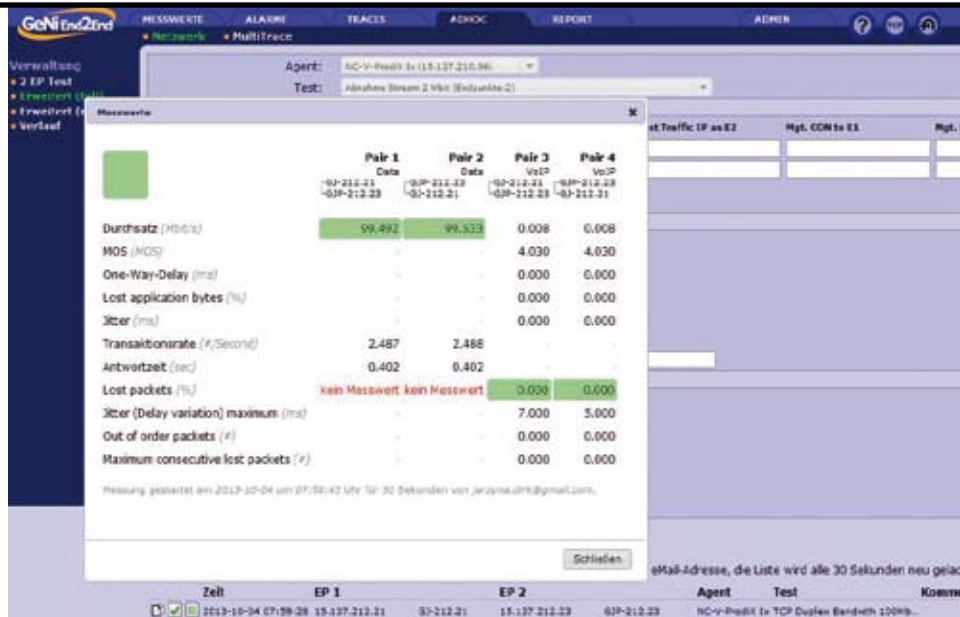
GeNiEnd2End

MESSWERTE ALARME TRACES ADHOC REPORT ADMIN

• Netzwerk • MultiTrace

Verwaltung
• 2 EP Test
• Erweitert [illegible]
• Erweitert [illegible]
• Verlauf

Agent: NC-V-Predit 1x (15.137.210.96)

Test: Abnahme Stream 2 Mbit (Endpunkte:2)

Messwerte

st Traffic IP as E2 | Mgt. CON to E1 | Mgt.

| | Pair 1 Data -GJ-212.21 -GJP-212.23 | Pair 2 Data -GJP-212.23 -GJ-212.21 | Pair 3 VoIP -GJ-212.21 -GJP-212.23 | Pair 4 VoIP -GJP-212.23 -GJ-212.21 |
|---|---|---|---|---|
| Durchsatz (Mbit/s) | 99.492 | 99.333 | 0.008 | 0.008 |
| MOS (MOS) | - | - | 4.030 | 4.030 |
| One-Way-Delay (ms) | - | - | 0.000 | 0.000 |
| Lost application bytes (%) | - | - | 0.000 | 0.000 |
| Jitter (ms) | - | - | 0.000 | 0.000 |
| Transaktionsrate (#/Second) | 2.487 | 2.488 | - | - |
| Antwortzeit (sec) | 0.402 | 0.402 | - | - |
| Lost packets (%) | kein Messwert | kein Messwert | 0.000 | 0.000 |
| Jitter (Delay variation) maximum (ms) | - | - | 7.000 | 5.000 |
| Out of order packets (#) | - | - | 0.000 | 0.000 |
| Maximum consecutive lost packets (#) | - | - | 0.000 | 0.000 |

Messung gestartet am 2013-10-04 um 07:58:43 Uhr für 30 Sekunden von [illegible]@gmail.com.

Schließen

eMail-Adresse, die Liste wird alle 30 Sekunden neu gelad

| Zeit | EP 1 | | EP 2 | | Agent | Test | Komm |
|---|---|---|---|---|---|---|---|
| 2013-10-04 07:58:28 | 15.137.212.21 | GJ-212.21 | 15.137.212.23 | GJP-212.23 | NC-V-Predit 1x | TCP Duplex Bandwith 100Mb... | |